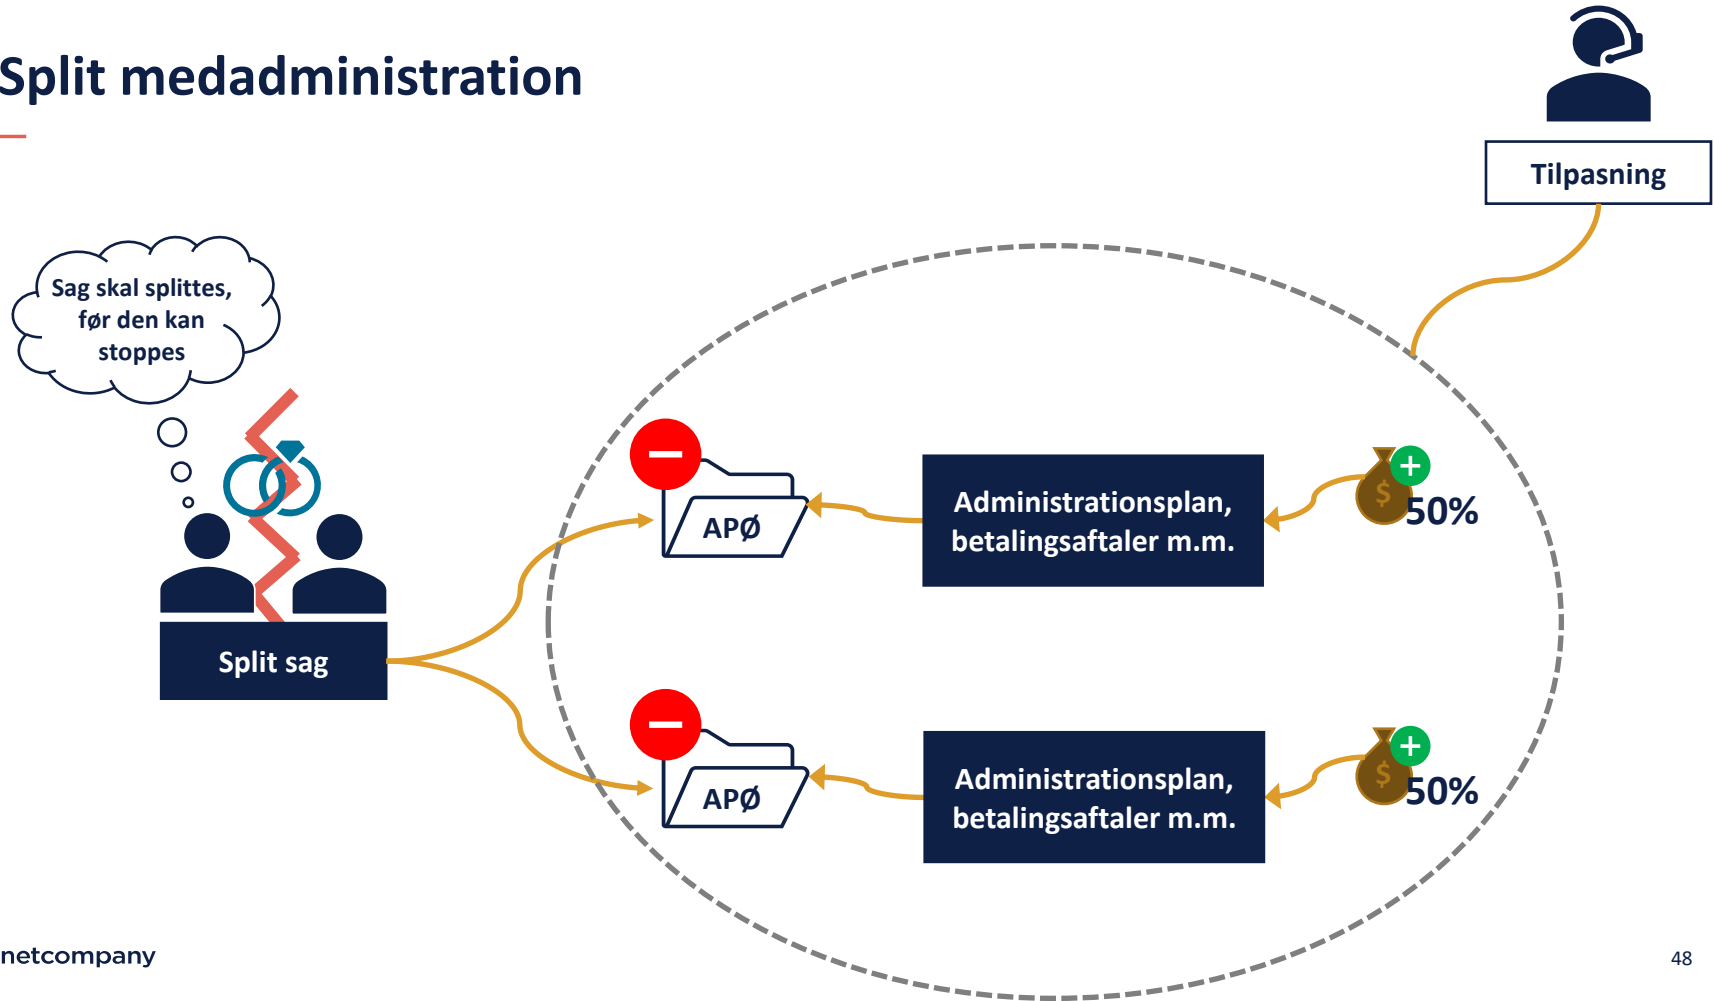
Split medadministration

Tilpasning

Sag skal splittes, før den kan stoppes

Split sag

APØ

Administrationsplan, betalingsaftaler m.m.

$

50%

APØ

Administrationsplan, betalingsaftaler m.m.

$

50%

netcompany

48